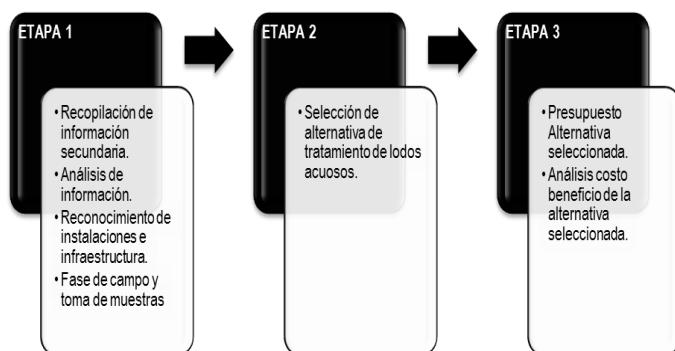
ETAPA 1

• Recopilación de información secundaria.
• Análisis de información.
• Reconocimiento de instalaciones e infraestructura.
• Fase de campo y toma de muestras

ETAPA 2

• Selección de alternativa de tratamiento de lodos acuosos.

ETAPA 3

• Presupuesto Alternativa seleccionada.
• Análisis costo beneficio de la alternativa seleccionada.